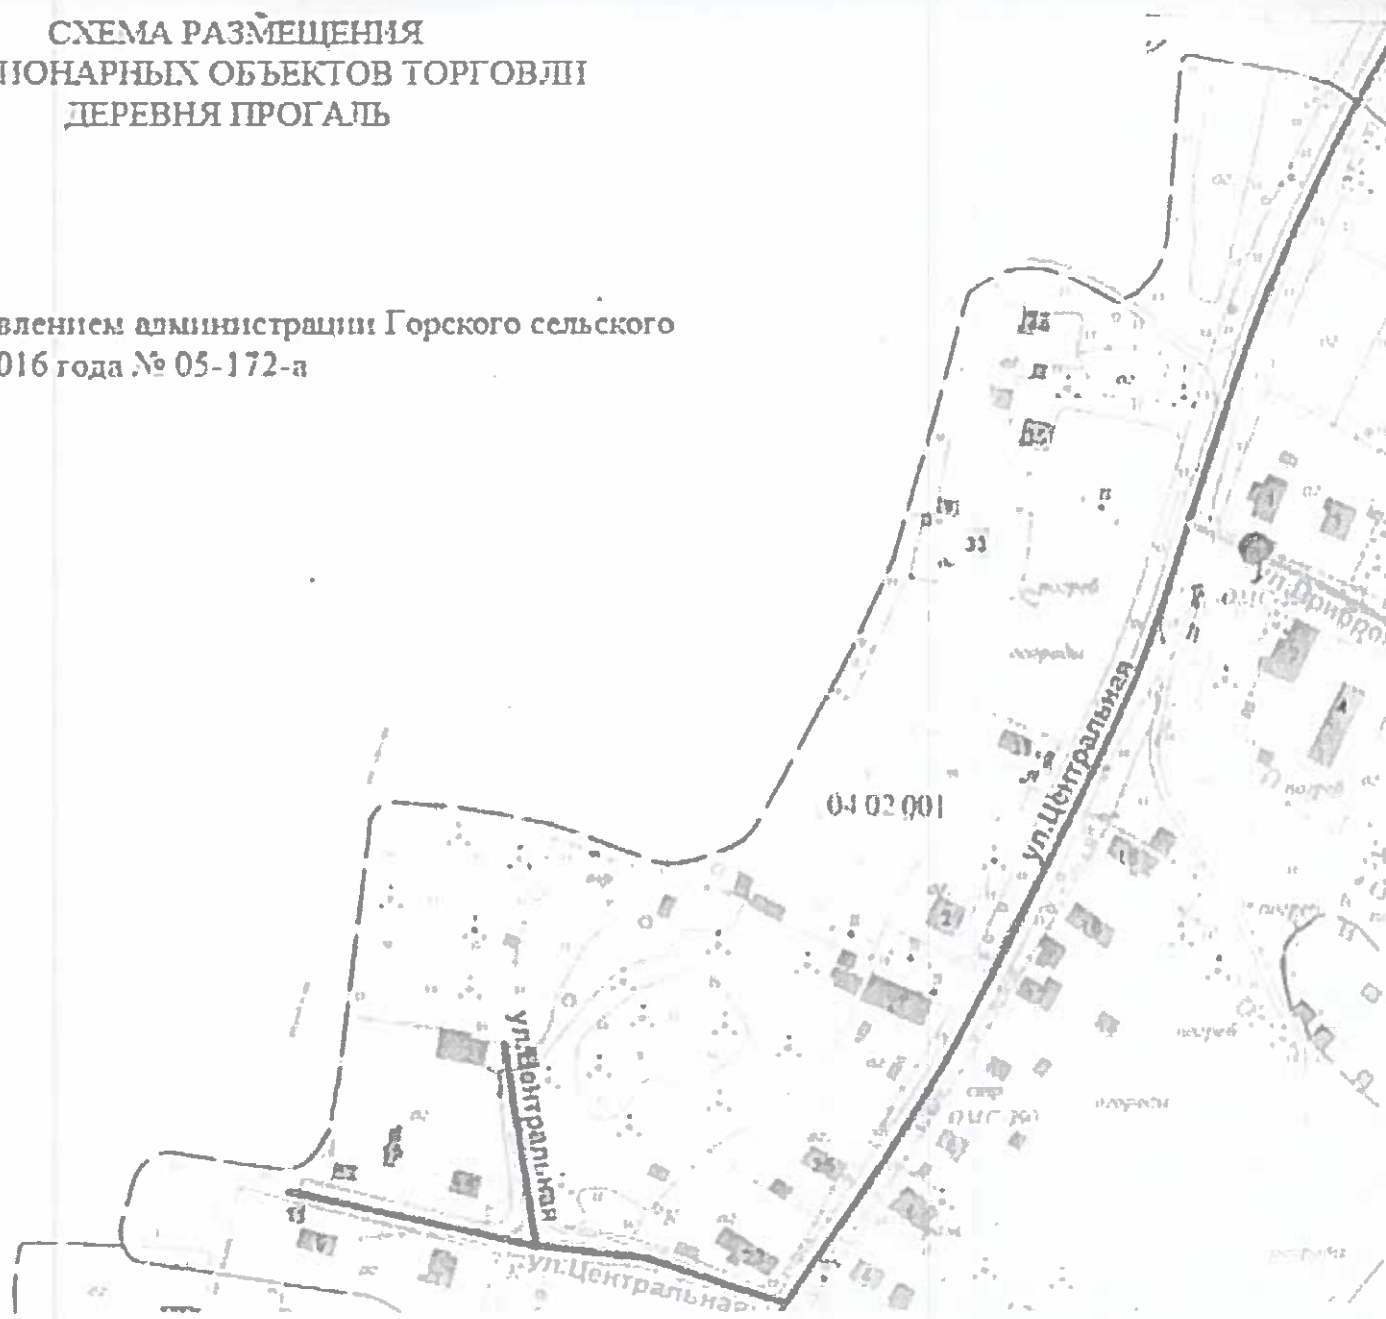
СХЕМА РАЗМЕЩЕНИЯ
ИОНАРНЫХ ОБЪЕКТОВ ТОРГОВЛИ
ДЕРЕВНЯ ПРОГАЛЬ

влением администрации Горского сельского
016 года № 05-172-а

04 02 001

ул.Центральная

ул.Центральная

ул.Центральная

ул.Приборо

погреб

погреб

погреб

погреб

погреб